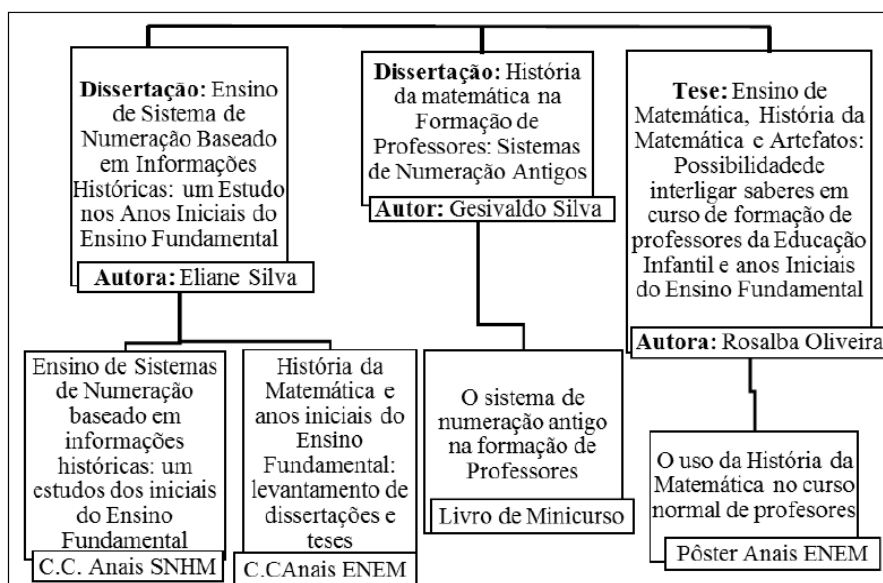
Dissertação: Ensino de Sistema de Numeração Baseado em Informações Históricas: um Estudo nos Anos Iniciais do Ensino Fundamental

Autora: Eliane Silva

Dissertação: História da matemática na Formação de Professores: Sistemas de Numeração Antigos

Autor: Gesivaldo Silva

Tese: Ensino de Matemática, História da Matemática e Artefatos: Possibilidadede interligar saberes em curso de formação de professores da Educação Infantil e anos Iniciais do Ensino Fundamental

Autora: Rosalba Oliveira

Ensino de Sistemas de Numeração baseado em informações históricas: um estudos dos iniciais do Ensino Fundamental

C.C. Anais SNHM

História da Matemática e anos iniciais do Ensino Fundamental: levantamento de dissertações e teses

C.CAnais ENEM

O sistema de numeração antigo na formação de Professores

Livro de Minicurso

O uso da História da Matemática no curso normal de profesores

Pôster Anais ENEM